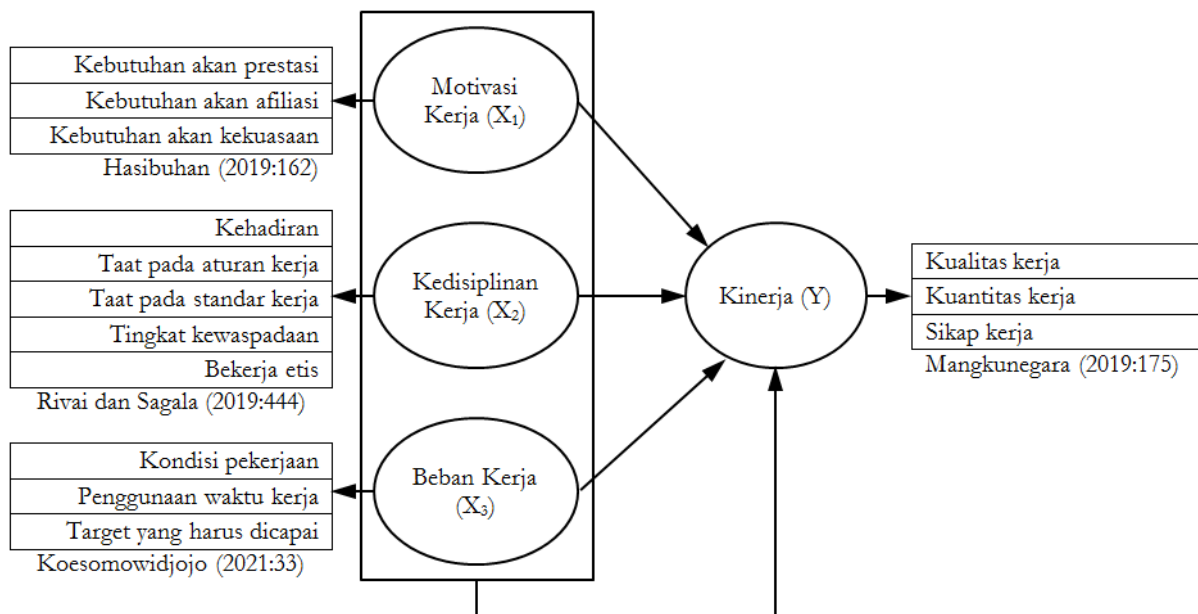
Kebutuhan akan prestasi
Kebutuhan akan afiliasi
Kebutuhan akan kekuasaan
Hasibuhan (2019:162)

Motivasi Kerja ($X_1$)

Kehadiran
Taat pada aturan kerja
Taat pada standar kerja
Tingkat kewaspadaan
Bekerja etis
Rivai dan Sagala (2019:444)

Kedisiplinan Kerja ($X_2$)

Kinerja (Y)

Kualitas kerja
Kuantitas kerja
Sikap kerja
Mangkunegara (2019:175)

Kondisi pekerjaan
Penggunaan waktu kerja
Target yang harus dicapai
Koesomowidjojo (2021:33)

Beban Kerja ($X_3$)